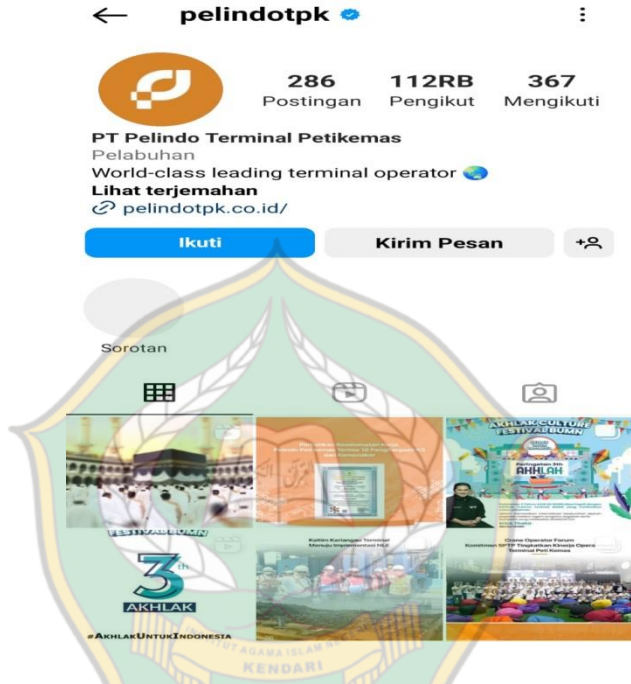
pelindotpk

286 Postingan
112RB Pengikut
367 Mengikuti

PT Pelindo Terminal Petikemas
Pelabuhan
World-class leading terminal operator
Lihat terjemahan
pelindotpk.co.id/

Ikuti
Kirim Pesan

Sorotan

AKHLAK CULTURE FESTIVAL BUMN
AHKLAK
FESTIVAL BUMN
3th
AKHLAK
#AKHLAKUNTUKINDONESIA
Kotlin Karangan Terminal Menuju Implementasi NLE
Crane Operator Forum Komitmen SPTP Tingkatkan Kinerja Operasional Terminal Peti Kemas
KENDARI